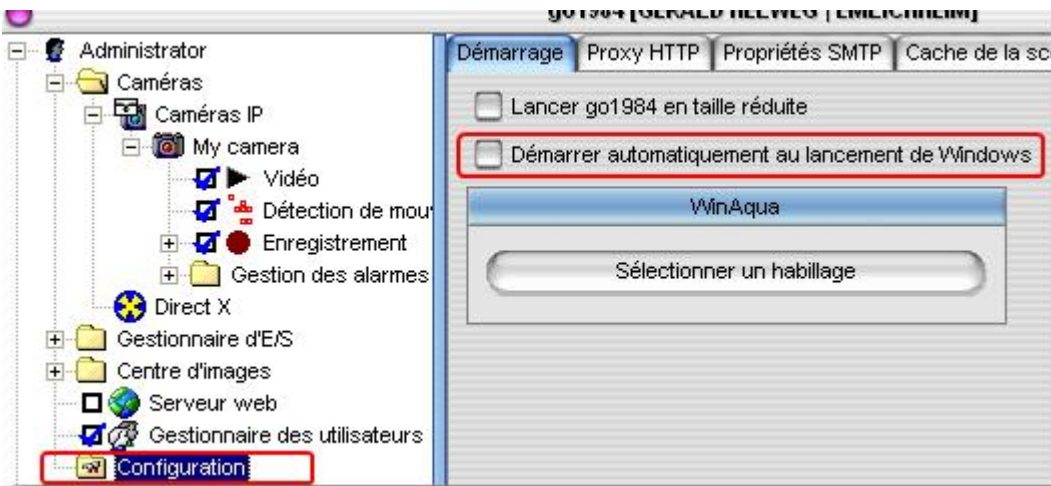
go1984 [GERALD HELWEG | EMLICHHEIM]

Administrator
Caméras
Caméras IP
My camera
Vidéo
Détection de mou
Enregistrement
Gestion des alarmes
Direct X
Gestionnaire d'E/S
Centre d'images
Serveur web
Gestionnaire des utilisateurs
Configuration

Démarrage | Proxy HTTP | Propriétés SMTP | Cache de la sc

Lancer go1984 en taille réduite

Démarrer automatiquement au lancement de Windows

WinAqua

Sélectionner un habillage